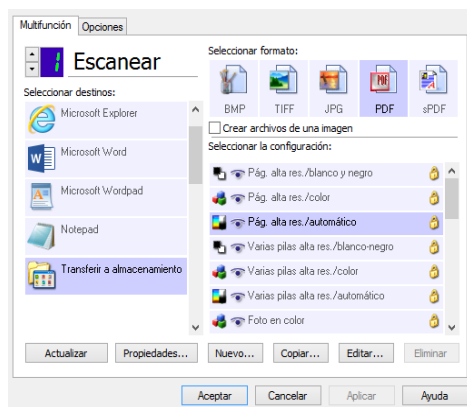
Multifunción | Opciones

Escanear

Seleccionar destinos:

Microsoft Explorer

Microsoft Word

Microsoft Wordpad

Notepad

Transferir a almacenamiento

Seleccionar formato:

BMP TIFF JPG PDF sPDF

Crear archivos de una imagen

Seleccionar la configuración:

Pág. alta res./blanco y negro

Pág. alta res./color

Pág. alta res./automático

Varias pilas alta res./blanco-negro

Varias pilas alta res./color

Varias pilas alta res./automático

Foto en color

Actualizar | Propiedades... | Nuevo... | Copiar... | Editar... | Eliminar

Aceptar | Cancelar | Aplicar | Ayuda